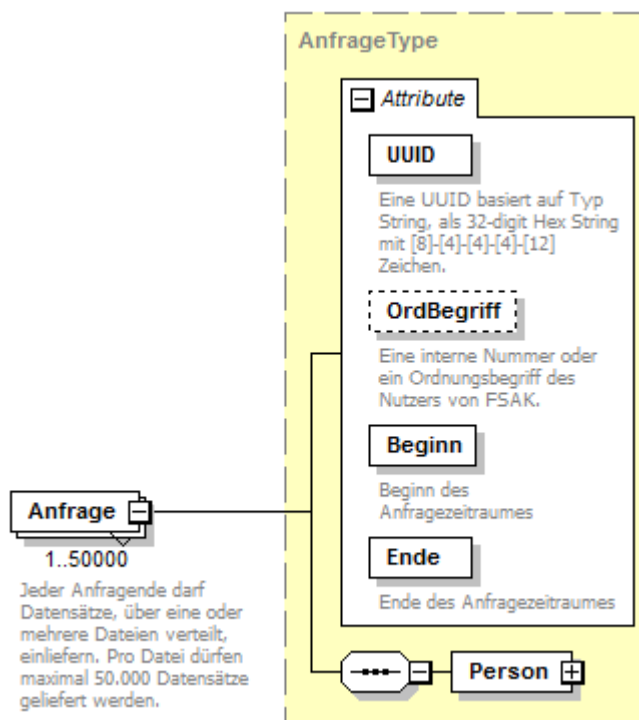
AnfrageType

Attribute

UUID

Eine UUID basiert auf Typ String, als 32-digit Hex String mit [8]-[4]-[4]-[4]-[12] Zeichen.

OrdBegriff

Eine interne Nummer oder ein Ordnungsbegriff des Nutzers von FSAK.

Beginn

Beginn des Anfragezeitraumes

Ende

Ende des Anfragezeitraumes

Anfrage

1..50000

Jeder Anfragende darf Datensätze, über eine oder mehrere Dateien verteilt, einliefern. Pro Datei dürfen maximal 50.000 Datensätze geliefert werden.

Person